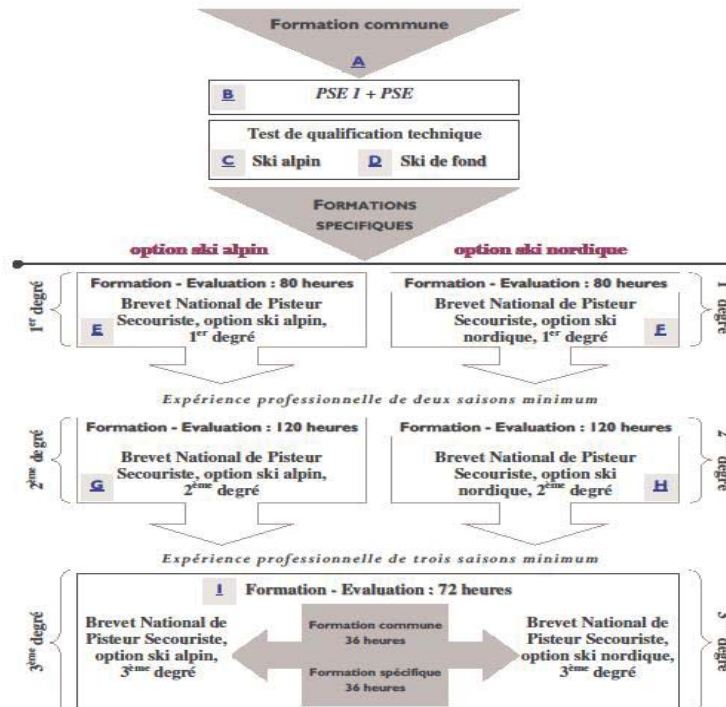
Formation commune

A

B PSE 1 + PSE

Test de qualification technique

C Ski alpin D Ski de fond

FORMATIONS SPECIFIQUES

option ski alpin

option ski nordique

1$^{er}$ degré

Formation - Evaluation : 80 heures

Brevet National de Pisteur Secouriste, option ski alpin, 1$^{er}$ degré

E

Formation - Evaluation : 80 heures

Brevet National de Pisteur Secouriste, option ski nordique, 1$^{er}$ degré

F

1 degré

Expérience professionnelle de deux saisons minimum

2$^{ème}$ degré

Formation - Evaluation : 120 heures

Brevet National de Pisteur Secouriste, option ski alpin, 2$^{ème}$ degré

G

Formation - Evaluation : 120 heures

Brevet National de Pisteur Secouriste, option ski nordique, 2$^{ème}$ degré

H

2 degré

Expérience professionnelle de trois saisons minimum

3$^{ème}$ degré

I Formation - Evaluation : 72 heures

Brevet National de Pisteur Secouriste, option ski alpin, 3$^{ème}$ degré

Formation commune 36 heures

Formation spécifique 36 heures

Brevet National de Pisteur Secouriste, option ski nordique, 3$^{ème}$ degré

3 degré